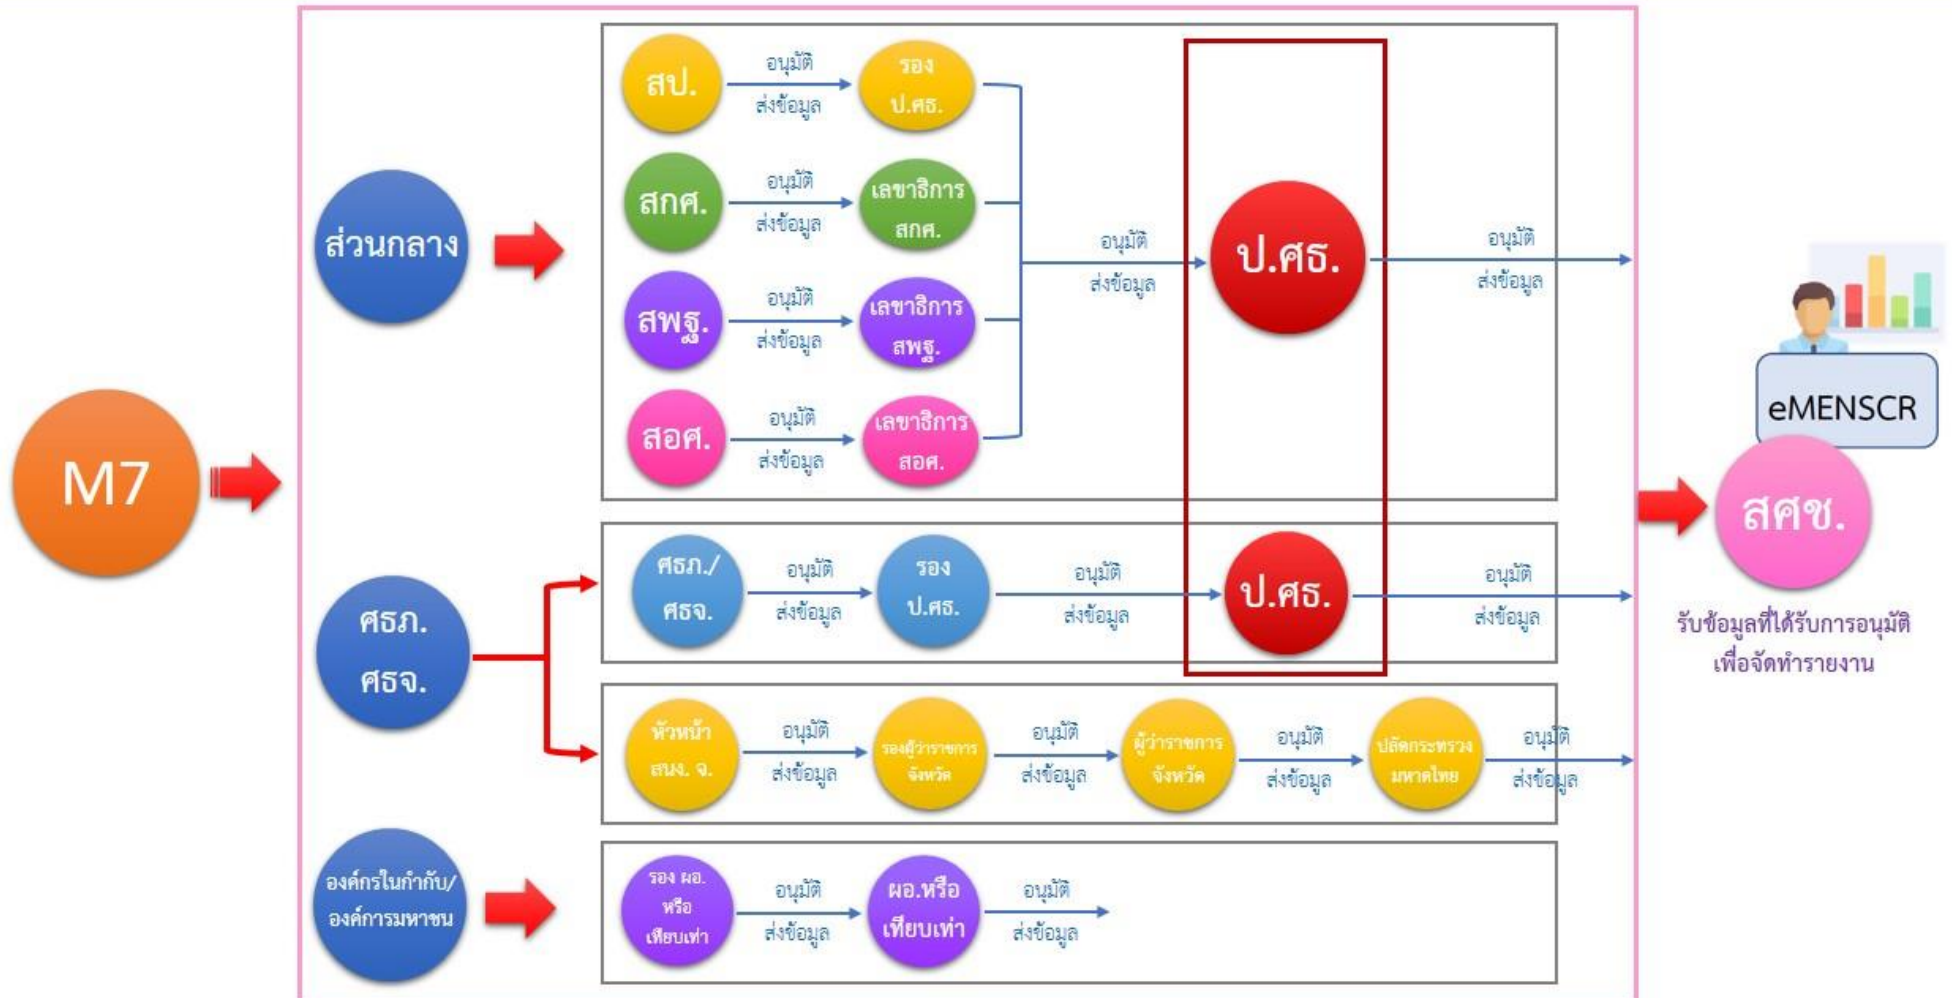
M7

ส่วนกลาง

สป. อนุมัติ ส่งข้อมูล รอง ป.ศธ.

สกศ. อนุมัติ ส่งข้อมูล เลขาธิการ สกศ.

สพฐ. อนุมัติ ส่งข้อมูล เลขาธิการ สพฐ.

สอศ. อนุมัติ ส่งข้อมูล เลขาธิการ สอศ.

อนุมัติ ส่งข้อมูล

ป.ศธ.

อนุมัติ ส่งข้อมูล

ศธภ. ศธจ.

ศธภ./ ศธจ. อนุมัติ ส่งข้อมูล รอง ป.ศธ. อนุมัติ ส่งข้อมูล ป.ศธ. อนุมัติ ส่งข้อมูล

หัวหน้า สนง. จ. อนุมัติ ส่งข้อมูล รองผู้ว่าราชการจังหวัด อนุมัติ ส่งข้อมูล ผู้ว่าราชการจังหวัด อนุมัติ ส่งข้อมูล ปลัดกระทรวงมหาดไทย อนุมัติ ส่งข้อมูล

องค์กรในกำกับ/ องค์การมหาชน

รอง ผอ. หรือ เทียบเท่า อนุมัติ ส่งข้อมูล ผอ.หรือ เทียบเท่า อนุมัติ ส่งข้อมูล

eMENSCR

สศช.

รับข้อมูลที่ได้รับการอนุมัติ เพื่อจัดทำรายงาน